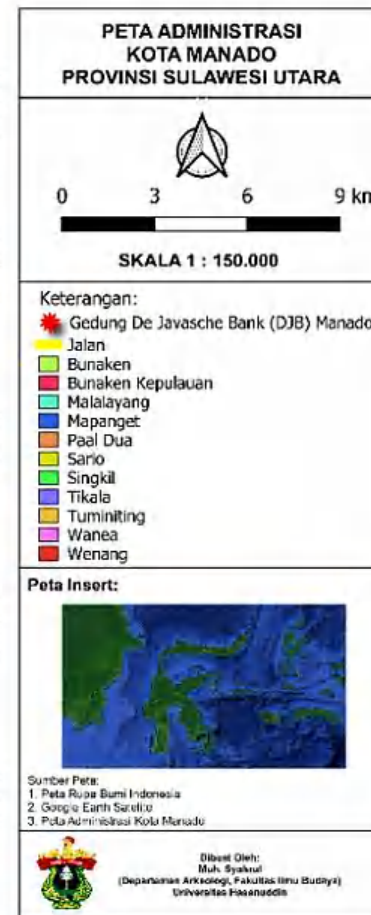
PETA ADMINISTRASI
KOTA MANADO
PROVINSI SULAWESI UTARA

0 3 6 9 km

SKALA 1 : 150.000

Keterangan:
Gedung De Javasche Bank (DJB) Manado
Jalan
Bunaken
Bunaken Kepulauan
Malalayang
Mapanget
Paal Dua
Sario
Singkil
Tikala
Tuminiting
Wanea
Wenang

Peta Insert:

Sumber Peta:
1. Peta Rupa Bumi Indonesia
2. Google Earth Satelite
3. Peta Administrasi Kota Manado

Dibuat Oleh:
Muh. Syakrul
(Departemen Arkeologi, Fakultas Ilmu Budaya)
Universitas Hasanuddin